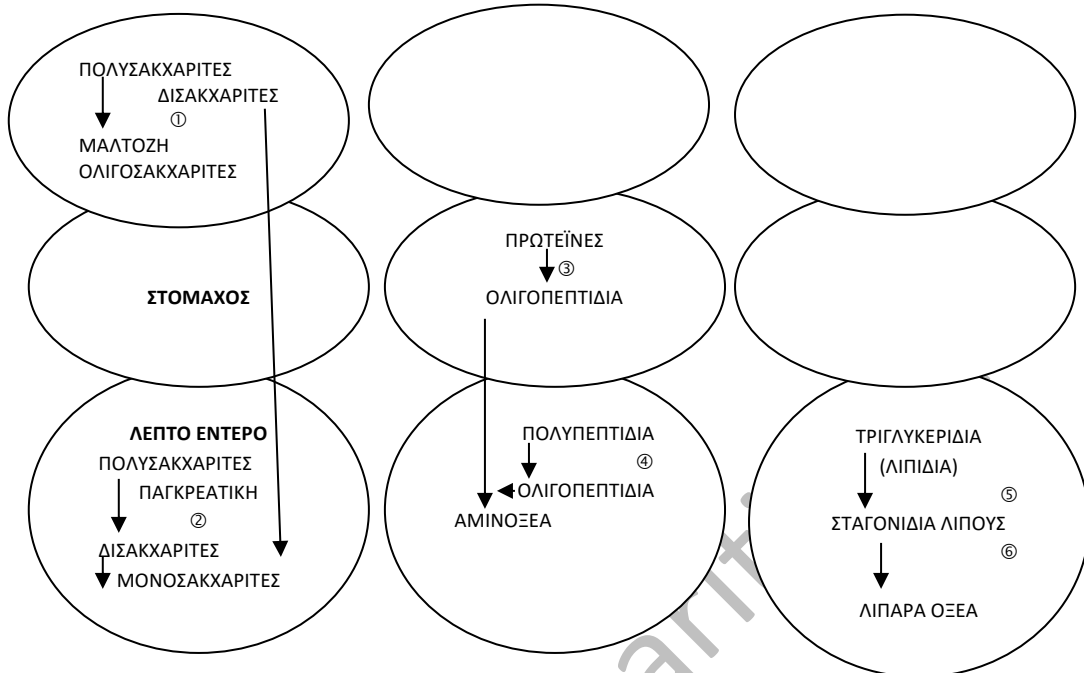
ΠΟΛΥΣΑΚΧΑΡΙΤΕΣ
ΔΙΣΑΚΧΑΡΙΤΕΣ
①
ΜΑΛΤΟΖΗ
ΟΛΙΓΟΣΑΚΧΑΡΙΤΕΣ

ΣΤΟΜΑΧΟΣ

ΠΡΩΤΕΪΝΕΣ
③
ΟΛΙΓΟΠΕΠΤΙΔΙΑ

ΛΕΠΤΟ ΕΝΤΕΡΟ
ΠΟΛΥΣΑΚΧΑΡΙΤΕΣ
ΠΑΓΚΡΕΑΤΙΚΗ
②
ΔΙΣΑΚΧΑΡΙΤΕΣ
ΜΟΝΟΣΑΚΧΑΡΙΤΕΣ

ΠΟΛΥΠΕΠΤΙΔΙΑ
④
ΟΛΙΓΟΠΕΠΤΙΔΙΑ
ΑΜΙΝΟΞΕΑ

ΤΡΙΓΛΥΚΕΡΙΔΙΑ
(ΛΙΠΙΔΙΑ)
⑤
ΣΤΑΓΟΝΙΔΙΑ ΛΙΠΟΥΣ
⑥
ΛΙΠΑΡΑ ΟΞΕΑ